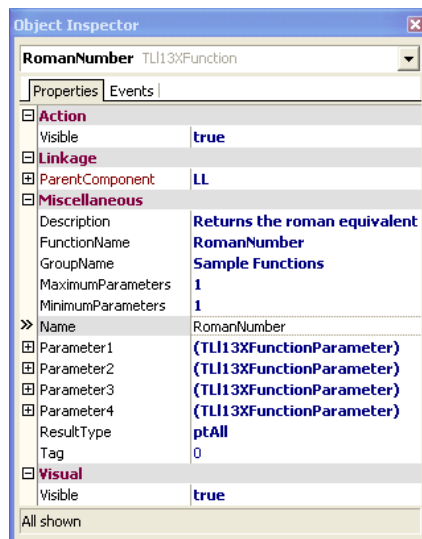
Object Inspector

RomanNumber TLl13XFunction

Properties | Events

| | |
|---|---|
| ⊟ Action | |
| Visible | true |
| ⊟ Linkage | |
| ⊞ ParentComponent | LL |
| ⊟ Miscellaneous | |
| Description | Returns the roman equivalent |
| FunctionName | RomanNumber |
| GroupName | Sample Functions |
| MaximumParameters | 1 |
| MinimumParameters | 1 |
| » Name | RomanNumber |
| ⊞ Parameter1 | (TLl13XFunctionParameter) |
| ⊞ Parameter2 | (TLl13XFunctionParameter) |
| ⊞ Parameter3 | (TLl13XFunctionParameter) |
| ⊞ Parameter4 | (TLl13XFunctionParameter) |
| ResultType | ptAll |
| Tag | 0 |
| ⊟ Visual | |
| Visible | true |

All shown